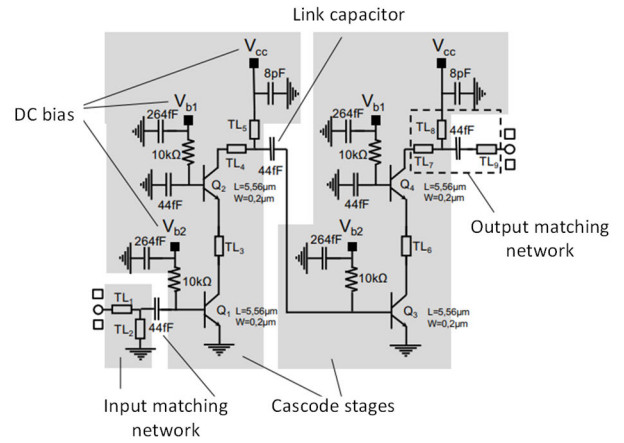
Link capacitor

DC bias

$V_{cc}$

8pF

$V_{b1}$

264fF

$TL_5$

10kΩ

$TL_4$

44fF

44fF

$Q_2$

$V_{b2}$

264fF

$TL_3$

10kΩ

$TL_1$

$TL_2$

44fF

$Q_1$

L=5,56µm
W=0,2µm

$V_{cc}$

8pF

$V_{b1}$

264fF

$TL_8$

44fF

10kΩ

$TL_7$

$TL_9$

44fF

$Q_4$

L=5,56µm
W=0,2µm

Output matching network

$V_{b2}$

264fF

$TL_6$

10kΩ

$Q_3$

L=5,56µm
W=0,2µm

Input matching network

Cascode stages